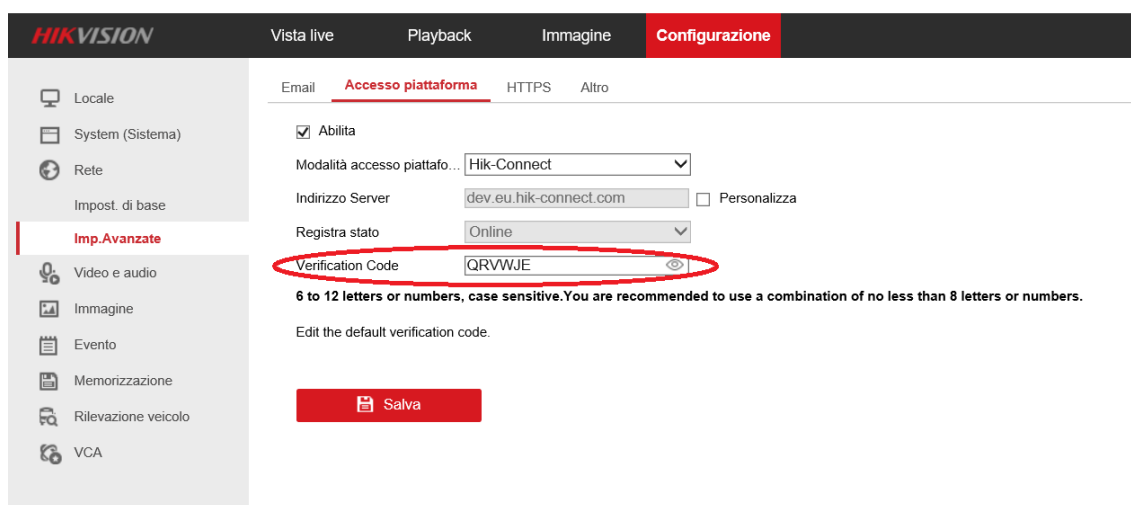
HIKVISION

Vista live
Playback
Immagine
Configurazione

Locale
System (Sistema)
Rete
Impost. di base
Imp.Avanzate
Video e audio
Immagine
Evento
Memorizzazione
Rilevazione veicolo
VCA

Email
Accesso piattaforma
HTTPS
Altro

Abilita

Modalità accesso piattafo... Hik-Connect

Indirizzo Server dev.eu.hik-connect.com Personalizza

Registra stato Online

Verification Code QRVWJE

6 to 12 letters or numbers, case sensitive.You are recommended to use a combination of no less than 8 letters or numbers.

Edit the default verification code.

Salva